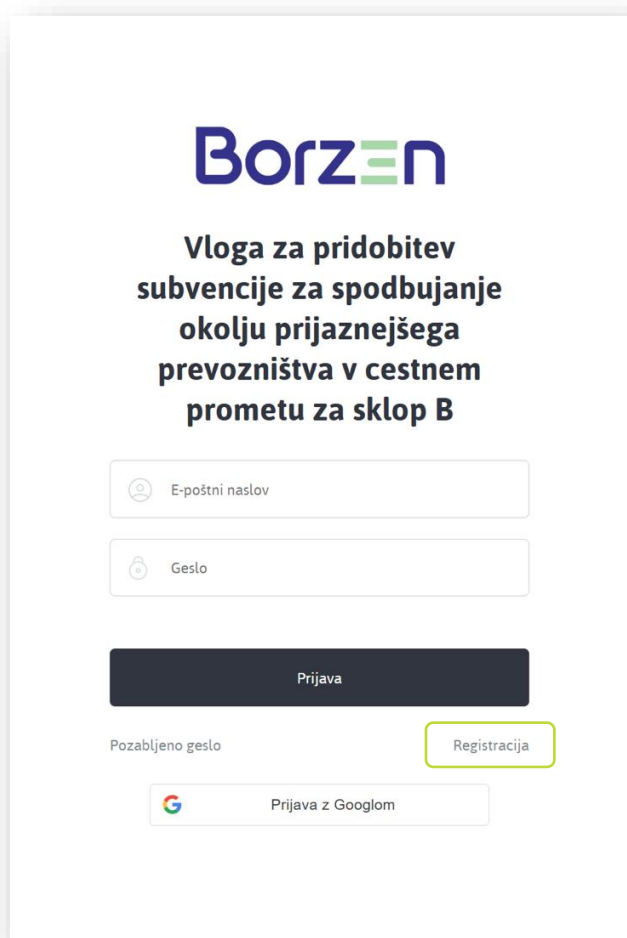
Borzen

Vloga za pridobitev subvencije za spodbujanje okolju prijaznejšega prevozništva v cestnem prometu za sklop B

E-poštni naslov

Geslo

Prijava

Pozabljeno geslo

Registracija

Prijava z Googlom